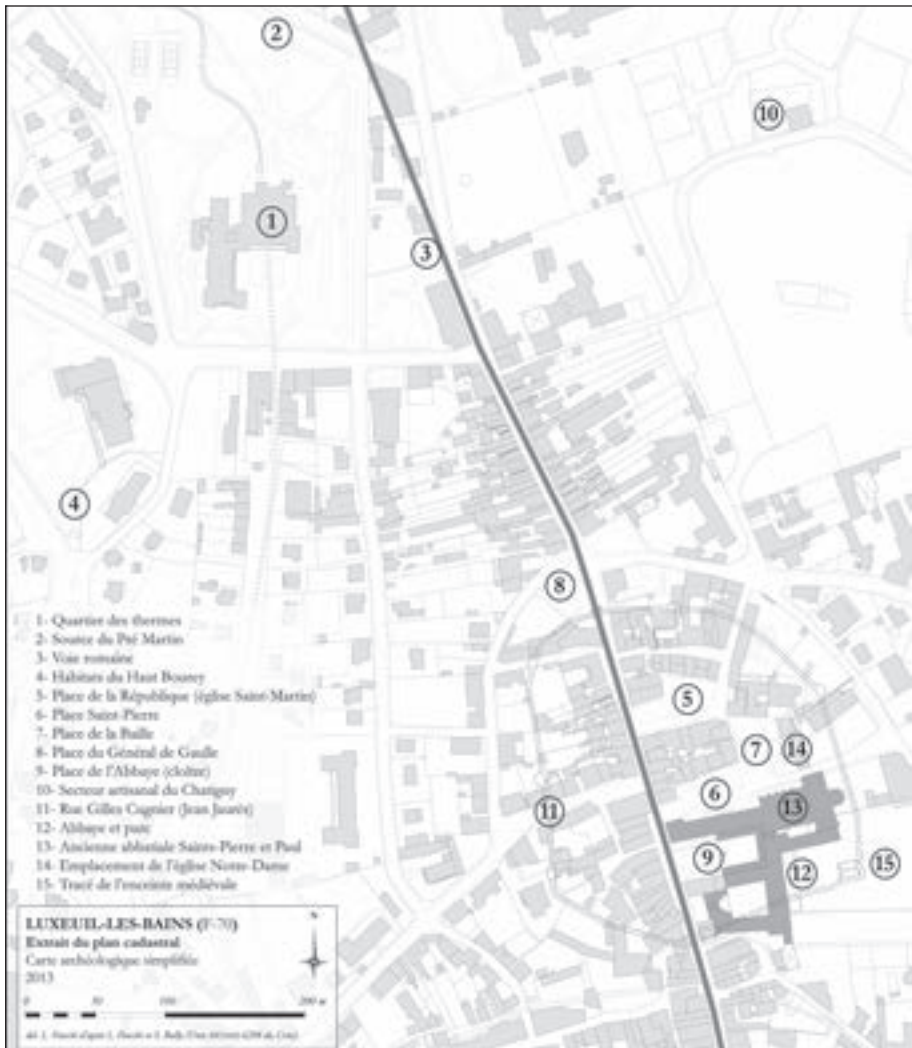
2

10

1

3

4

8

5

7

14

6

13

11

9

12

15

1- Quartier des thermes
2- Source du Pré Martin
3- Voie romaine
4- Habitats du Haut Bourey
5- Place de la République (église Saint-Martin)
6- Place Saint-Pierre
7- Place de la Baille
8- Place du Général de Gaulle
9- Place de l'Abbaye (cloître)
10- Secteur artisanal du Chatigny
11- Rue Gilles Cugnier (Jean Jaurès)
12- Abbaye et puits
13- Ancienne abbatiale Saints-Pierre et Paul
14- Emplacement de l'église Notre-Dame
15- Tracé de l'enceinte médiévale

LUXEUIL-LES-BAINS (F-70)
Extrait du plan cadastral
Carte archéologique simplifiée
2013

N

0 50 100 200 m

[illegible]